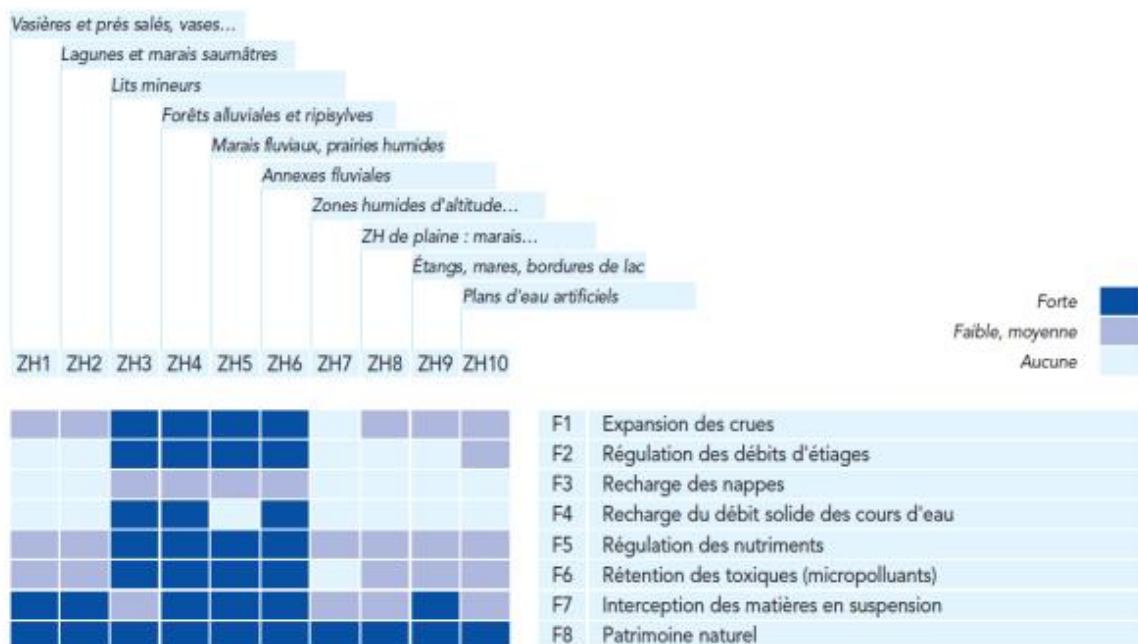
Vasières et prés salés, vases…
Lagunes et marais saumâtres
Lits mineurs
Forêts alluviales et ripisylves
Marais fluviaux, prairies humides
Annexes fluviales
Zones humides d'altitude…
ZH de plaine : marais…
Étangs, mares, bordures de lac
Plans d'eau artificiels

ZH1 ZH2 ZH3 ZH4 ZH5 ZH6 ZH7 ZH8 ZH9 ZH10

Forte
Faible, moyenne
Aucune

F1 Expansion des crues
F2 Régulation des débits d'étiages
F3 Recharge des nappes
F4 Recharge du débit solide des cours d'eau
F5 Régulation des nutriments
F6 Rétention des toxiques (micropolluants)
F7 Interception des matières en suspension
F8 Patrimoine naturel